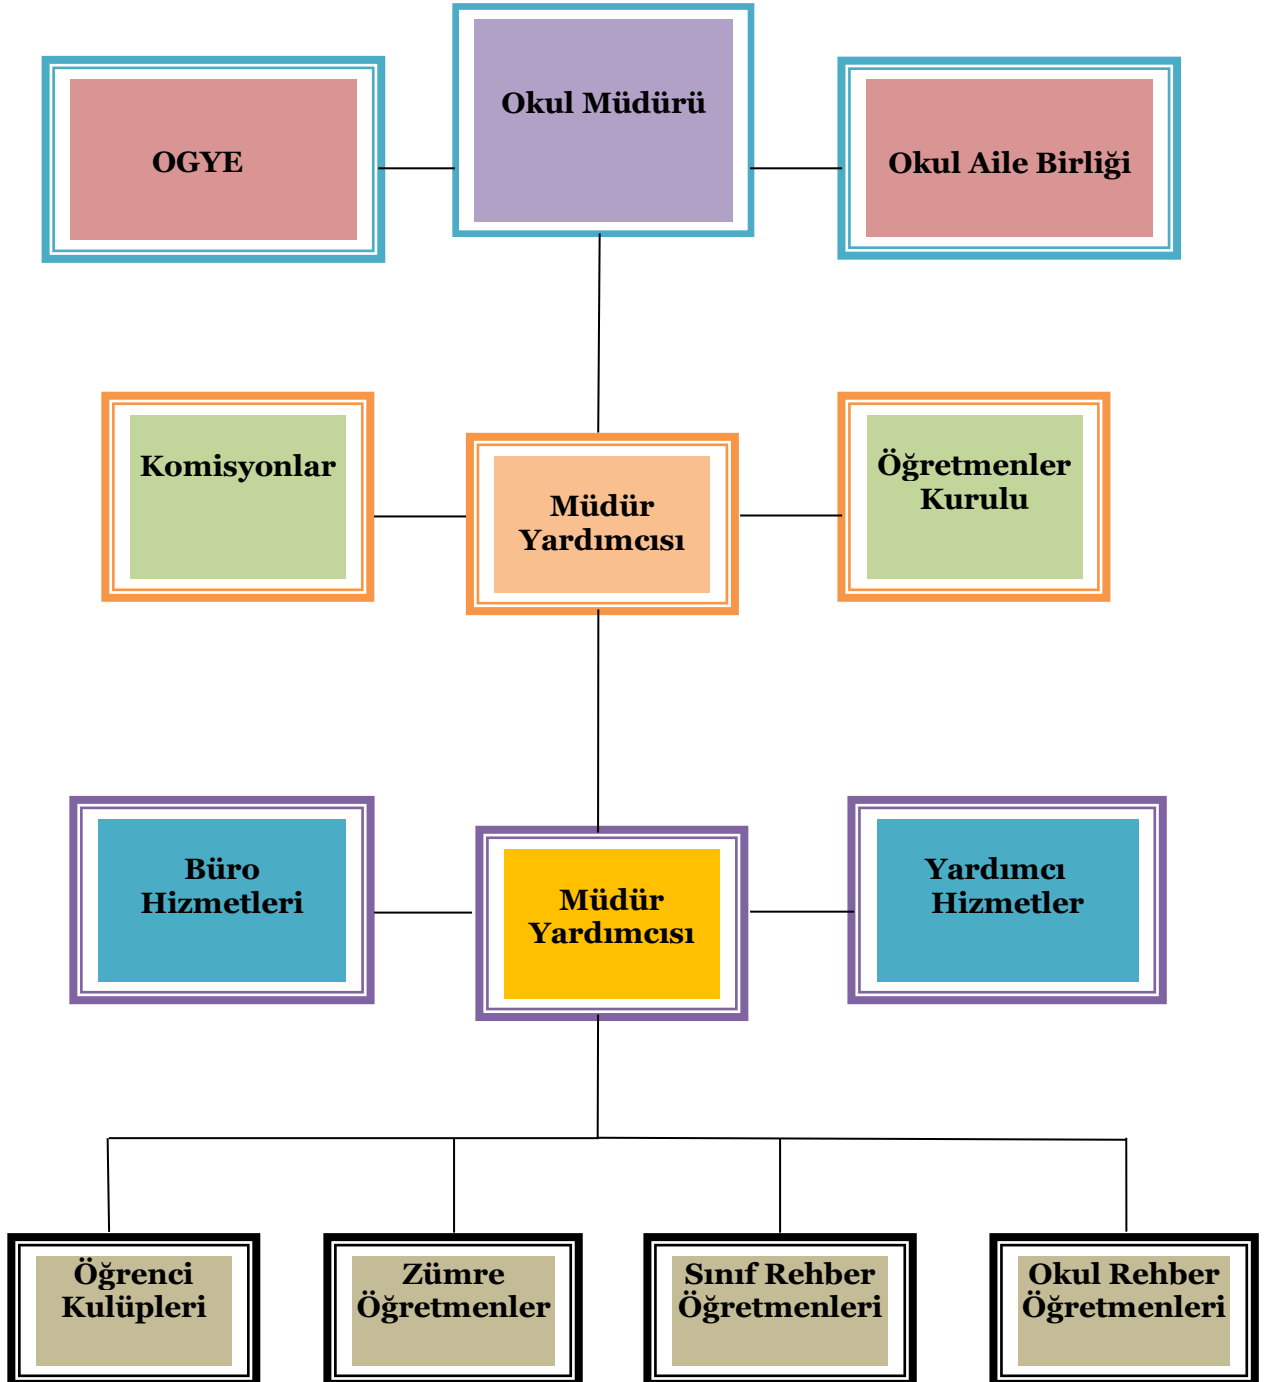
OGYE

Okul Müdürü

Okul Aile Birliği

Komisyonlar

Müdür Yardımcısı

Öğretmenler Kurulu

Büro Hizmetleri

Müdür Yardımcısı

Yardımcı Hizmetler

Öğrenci Kulüpleri

Zümre Öğretmenler

Sınıf Rehber Öğretmenleri

Okul Rehber Öğretmenleri